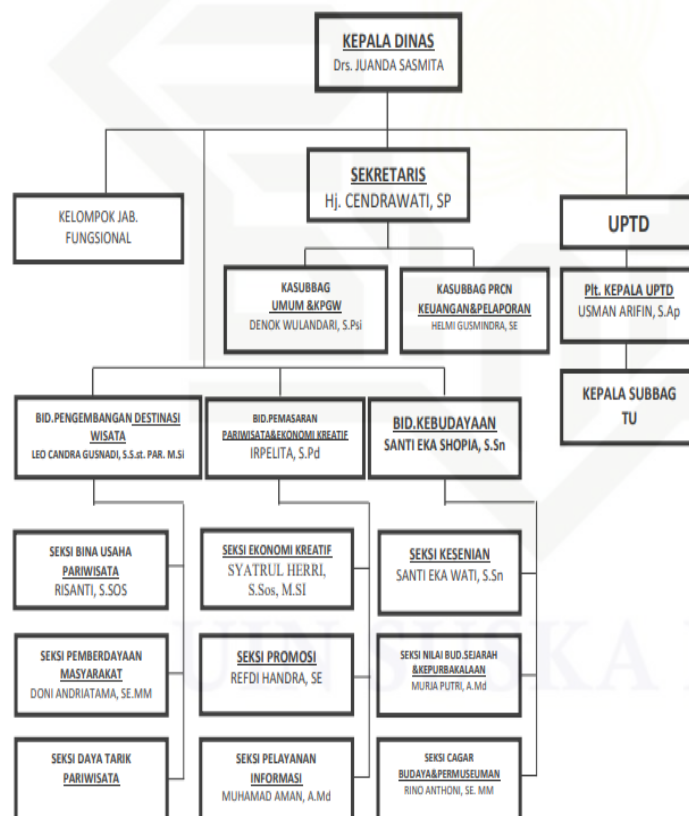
KEPALA DINAS
Drs. JUANDA SASMITA

SEKRETARIS
Hj. CENDRAWATI, SP

KELOMPOK JAB. FUNGSIONAL

UPTD

KASUBBAG UMUM &KPGW
DENOK WULANDARI, S.Psi

KASUBBAG PRCN KEUANGAN&PELAPORAN
HELMI GUSMINDRA, SE

Plt. KEPALA UPTD
USMAN ARIFIN, S.Ap

KEPALA SUBBAG TU

BID.PENGEMBANGAN DESTINASI WISATA
LEO CANDRA GUSNADI, S.S.st. PAR. M.Si

BID.PEMASARAN PARIWISATA&EKONOMI KREATIF
IRPELITA, S.Pd

BID.KEBUDAYAAN
SANTI EKA SHOPIA, S.Sn

SEKSI BINA USAHA PARIWISATA
RISANTI, S.SOS

SEKSI EKONOMI KREATIF
SYATRUL HERRI, S.Sos, M.SI

SEKSI KESENIAN
SANTI EKA WATI, S.Sn

SEKSI PEMBERDAYAAN MASYARAKAT
DONI ANDRIATAMA, SE.MM

SEKSI PROMOSI
REFDI HANDRA, SE

SEKSI NILAI BUD.SEJARAH &KEPURBAKALAAN
MURJA PUTRI, A.Md

SEKSI DAYA TARIK PARIWISATA

SEKSI PELAYANAN INFORMASI
MUHAMAD AMAN, A.Md

SEKSI CAGAR BUDAYA&PERMUSEUMAN
RINO ANTHONI, SE. MM